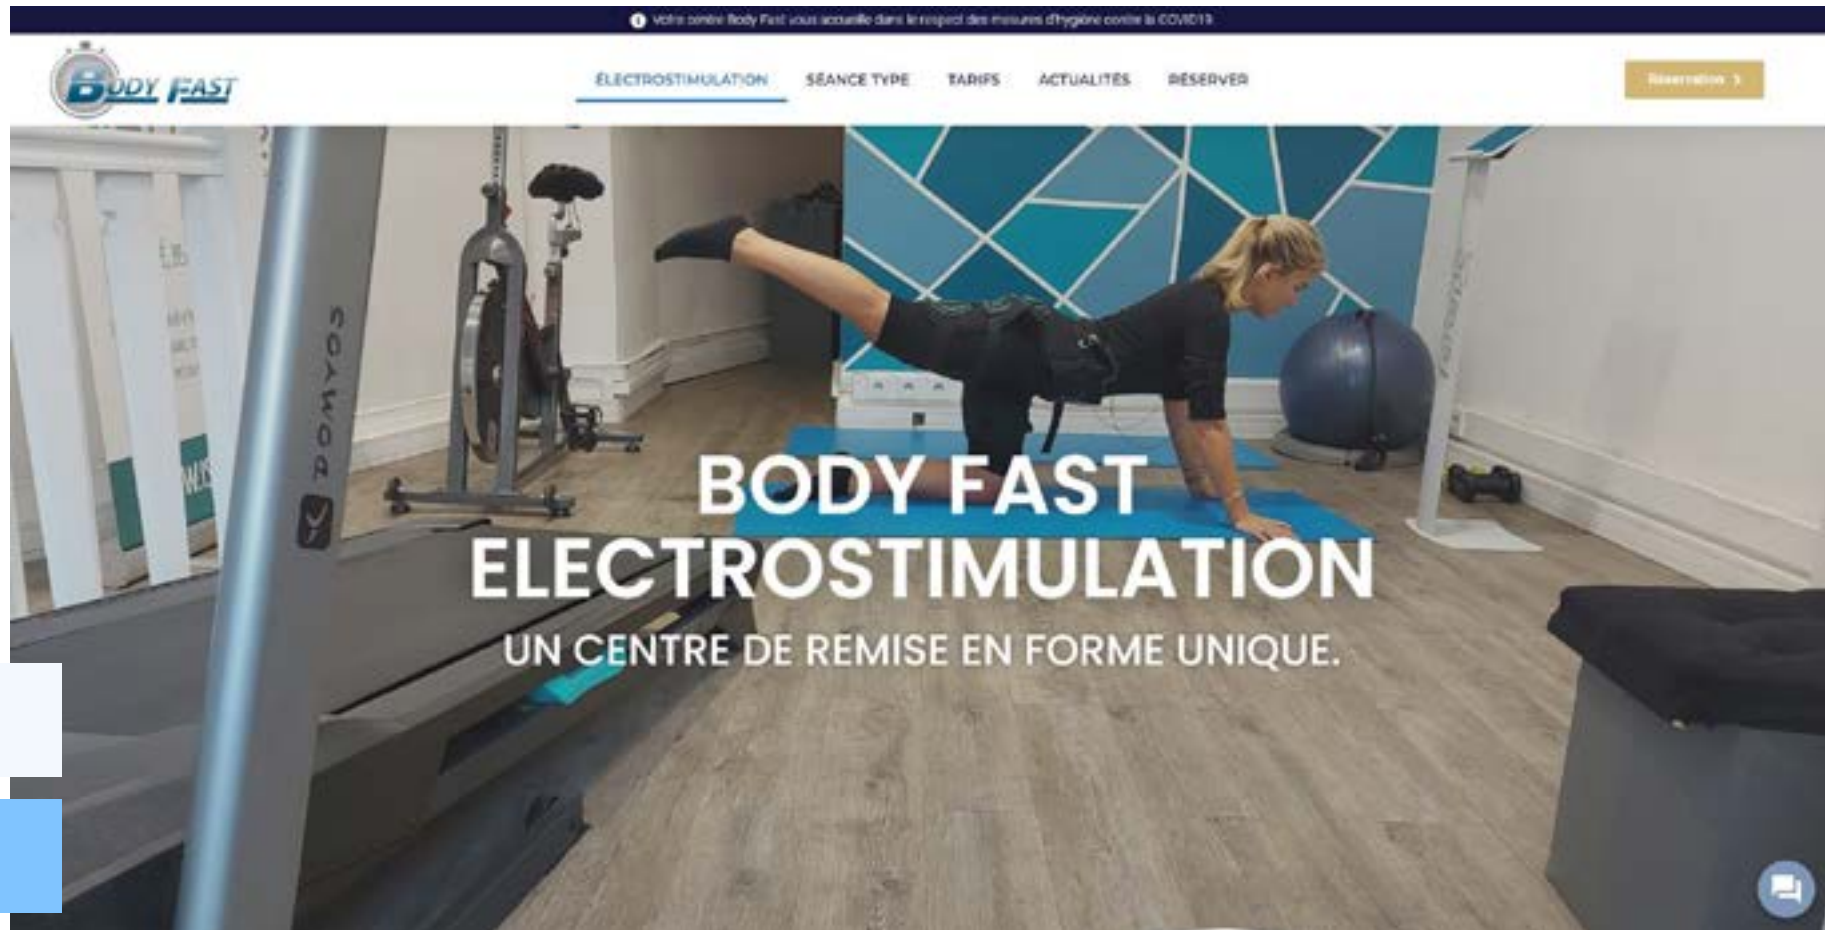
Votre centre Body Fast vous accueille dans le respect des mesures d'hygiène contre la COVID19

BODY FAST

ÉLECTROSTIMULATION SÉANCE TYPE TARIFS ACTUALITÉS RÉSERVER

Réservation

DOMYOS

BODY FAST ELECTROSTIMULATION

UN CENTRE DE REMISE EN FORME UNIQUE.